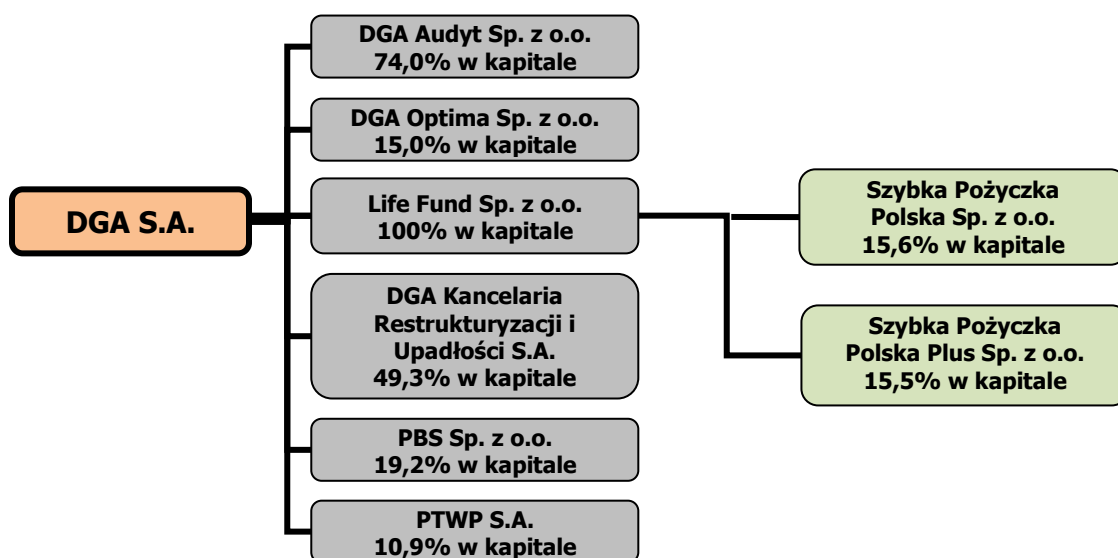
DGA S.A.

DGA Audyt Sp. z o.o.
74,0% w kapitale

DGA Optima Sp. z o.o.
15,0% w kapitale

Life Fund Sp. z o.o.
100% w kapitale

DGA Kancelaria Restrukturyzacji i Upadłości S.A.
49,3% w kapitale

PBS Sp. z o.o.
19,2% w kapitale

PTWP S.A.
10,9% w kapitale

Szybka Pożyczka Polska Sp. z o.o.
15,6% w kapitale

Szybka Pożyczka Polska Plus Sp. z o.o.
15,5% w kapitale